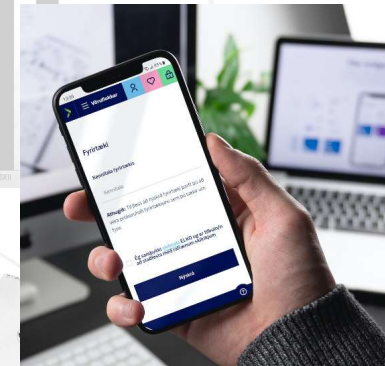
Vinnuflokkar

Fyrirtæki

Kennitala fyrirtækis

Kennitala

Athugið: Til þess að nýskrá fyrirtæki þarft þú að vera prókúruhafi fyrirtækisins sem þú ætlar að skrá.

Ég samþykki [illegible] ILMO og er tilbúin(n) að staðfesta með rafrænum skilríkjum

Nýskrá